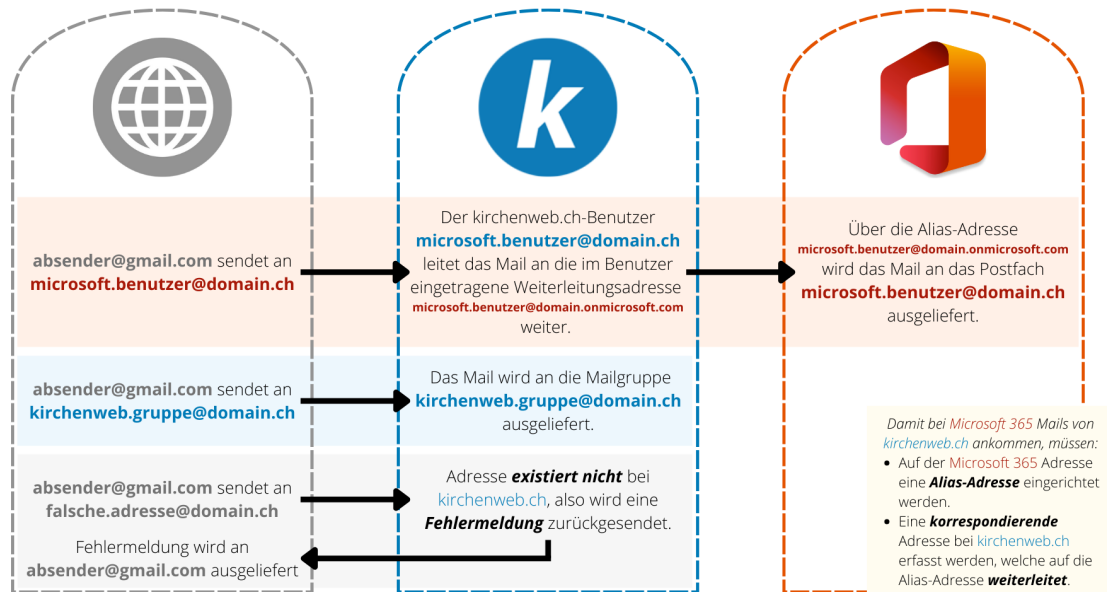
absender@gmail.com sendet an microsoft.benutzer@domain.ch

Der kirchenweb.ch-Benutzer microsoft.benutzer@domain.ch leitet das Mail an die im Benutzer eingetragene Weiterleitungsadresse microsoft.benutzer@domain.onmicrosoft.com weiter.

Über die Alias-Adresse microsoft.benutzer@domain.onmicrosoft.com wird das Mail an das Postfach microsoft.benutzer@domain.ch ausgeliefert.

absender@gmail.com sendet an kirchenweb.gruppe@domain.ch

Das Mail wird an die Mailgruppe kirchenweb.gruppe@domain.ch ausgeliefert.

absender@gmail.com sendet an falsche.adresse@domain.ch

Adresse ***existiert nicht*** bei kirchenweb.ch, also wird eine ***Fehlermeldung*** zurückgesendet.

Fehlermeldung wird an absender@gmail.com ausgeliefert

*Damit bei Microsoft 365 Mails von kirchenweb.ch ankommen, müssen:*
- Auf der Microsoft 365 Adresse eine ***Alias-Adresse*** eingerichtet werden.
- Eine ***korrespondierende*** Adresse bei kirchenweb.ch erfasst werden, welche auf die Alias-Adresse ***weiterleitet***.